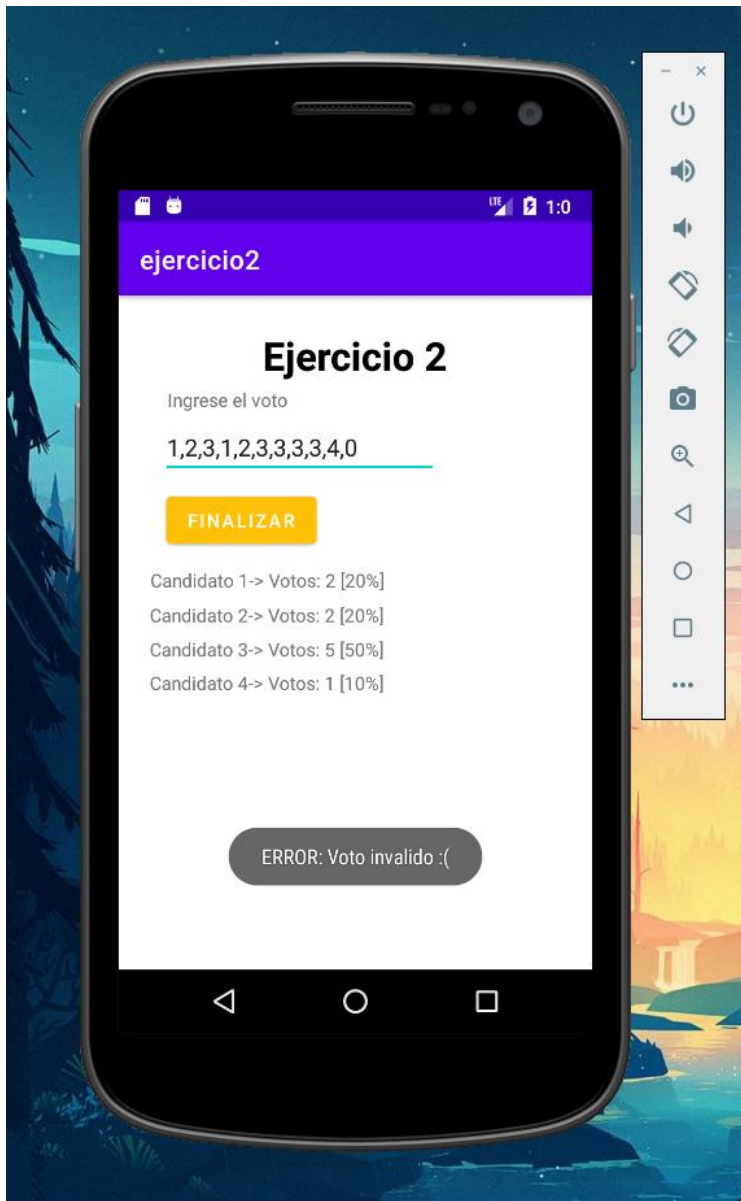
LTE 1:0

ejercicio2

Ejercicio 2

Ingrese el voto

1,2,3,1,2,3,3,3,3,4,0

FINALIZAR

Candidato 1-> Votos: 2 [20%]

Candidato 2-> Votos: 2 [20%]

Candidato 3-> Votos: 5 [50%]

Candidato 4-> Votos: 1 [10%]

ERROR: Voto invalido :(

– ×